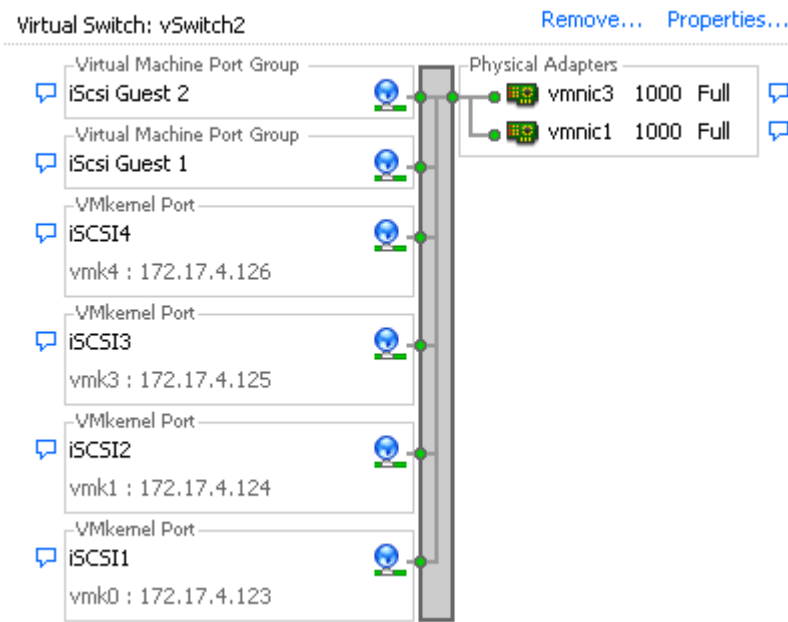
Virtual Switch: vSwitch2

Remove... Properties...

Virtual Machine Port Group
iScsi Guest 2

Virtual Machine Port Group
iScsi Guest 1

VMkernel Port
iSCSI4
vmk4 : 172.17.4.126

VMkernel Port
iSCSI3
vmk3 : 172.17.4.125

VMkernel Port
iSCSI2
vmk1 : 172.17.4.124

VMkernel Port
iSCSI1
vmk0 : 172.17.4.123

Physical Adapters
vmnic3 1000 Full
vmnic1 1000 Full